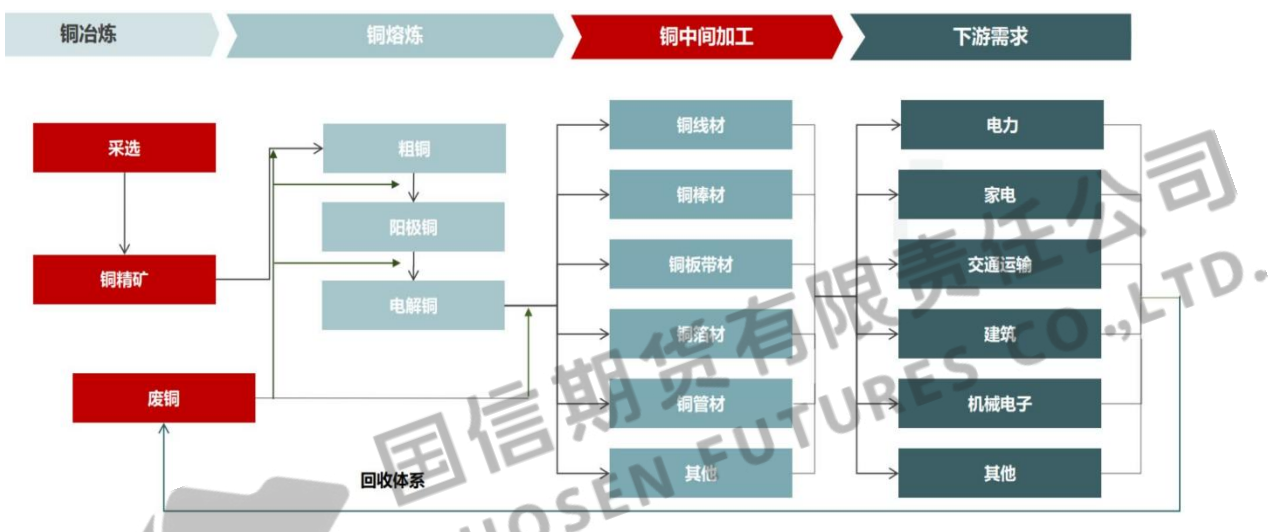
铜冶炼

铜熔炼

铜中间加工

下游需求

采选

铜精矿

废铜

粗铜

阳极铜

电解铜

铜线材

铜棒材

铜板带材

铜箔材

铜管材

其他

电力

家电

交通运输

建筑

机械电子

其他

回收体系

国信期货有限责任公司
GUOSEN FUTURES CO.,LTD.